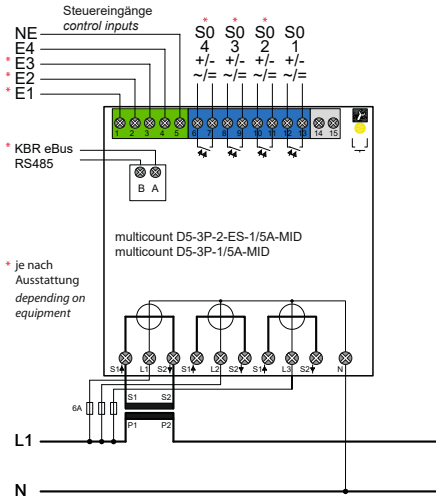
Steuereingänge
*control inputs*

NE
E4
* E3
* E2
* E1

\* \* \*
S0 S0 S0 S0
4 3 2 1
+/- +/- +/- +/-
~/= ~/= ~/= ~/=

1 2 3 4 5 6 7 8 9 10 11 12 13 14 15

* KBR eBus
RS485

B A

multicount D5-3P-2-ES-1/5A-MID
multicount D5-3P-1/5A-MID

* je nach Ausstattung
*depending on equipment*

S1 L1 S2 S1 L2 S2 S1 L3 S2 N

6A

S1 S2
P1 P2

L1

N